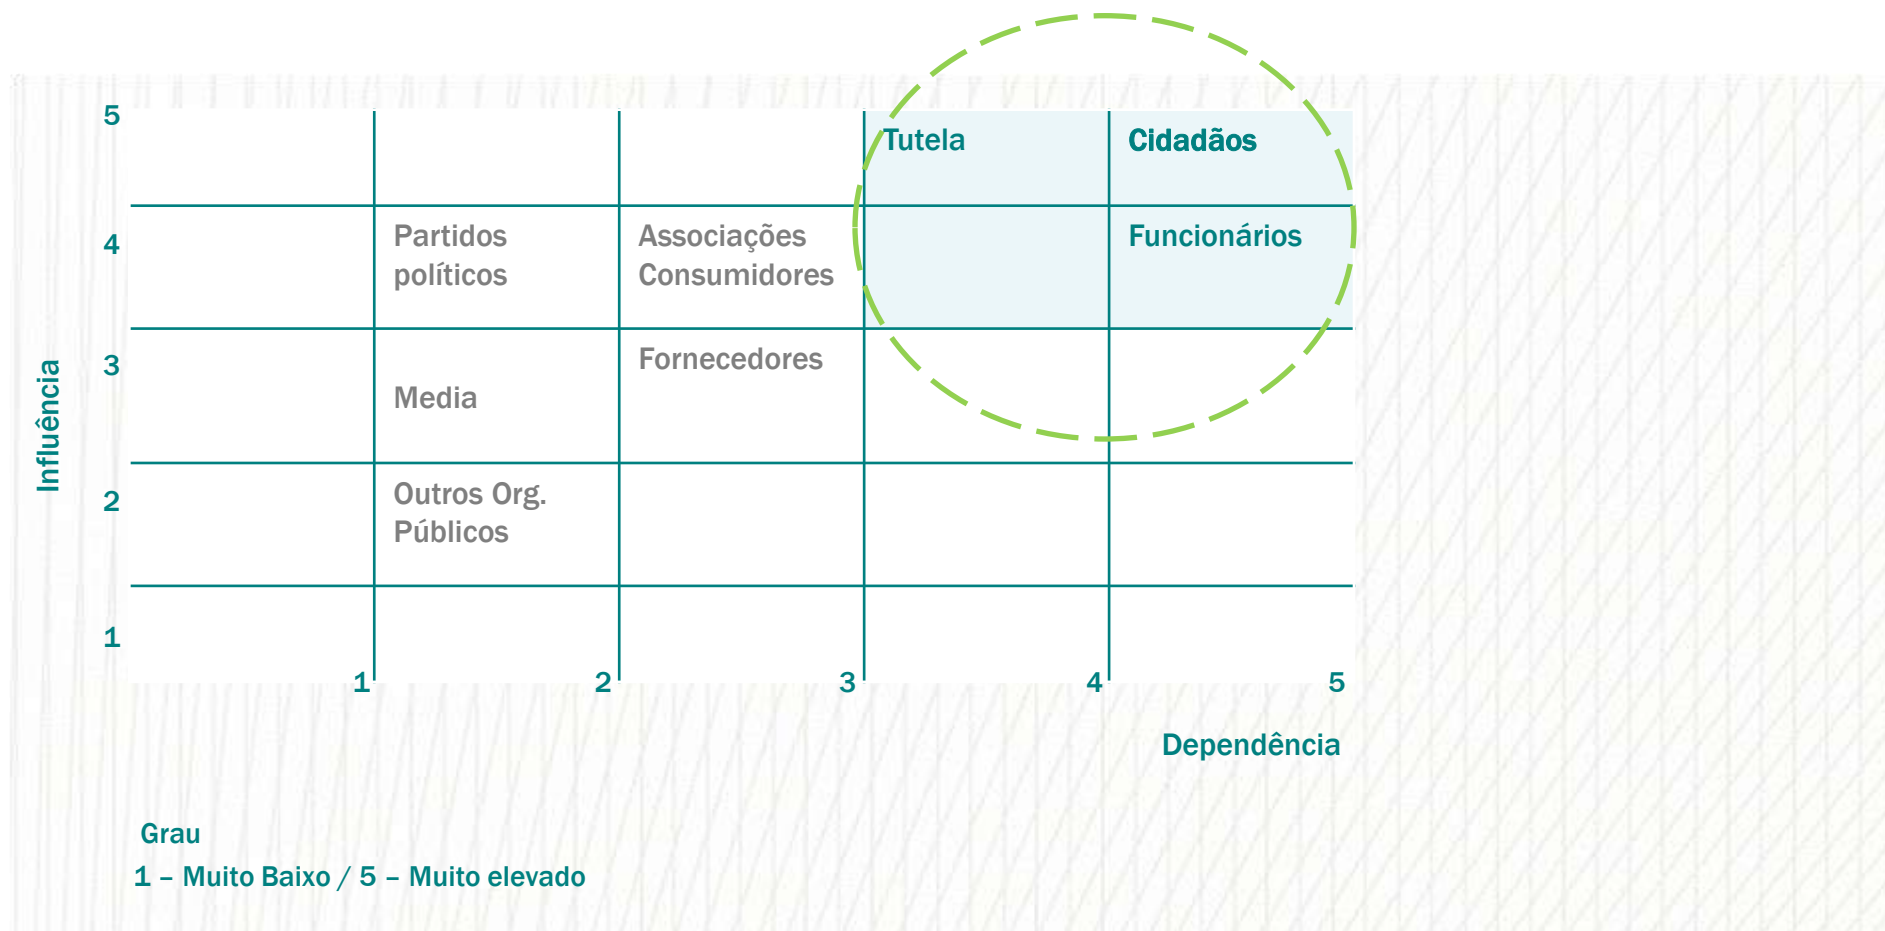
Influência

5

4

3

2

1

Tutela

Cidadãos

Partidos políticos

Associações Consumidores

Funcionários

Media

Fornecedores

Outros Org. Públicos

1

2

3

4

5

Dependência

Grau

1 – Muito Baixo / 5 – Muito elevado